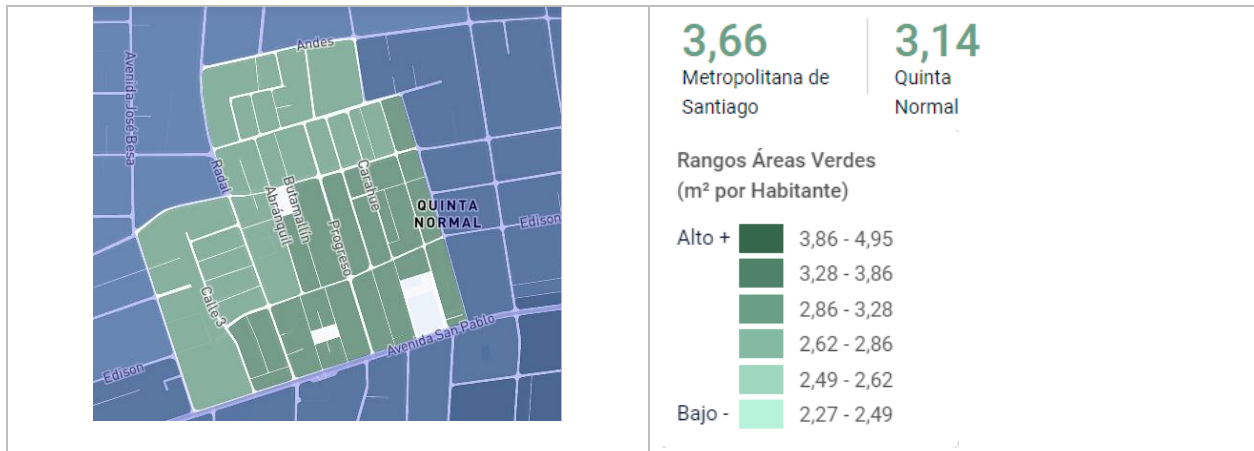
Andes
Avenida José Besa
Radal
Butamalal
Abránquil
Carahue
Progreso
QUINTA NORMAL
Edison
Calle 3
Avenida San Pablo
Edison

3,66
Metropolitana de Santiago

3,14
Quinta Normal

Rangos Áreas Verdes (m² por Habitante)

Alto + 3,86 - 4,95
3,28 - 3,86
2,86 - 3,28
2,62 - 2,86
2,49 - 2,62
Bajo - 2,27 - 2,49